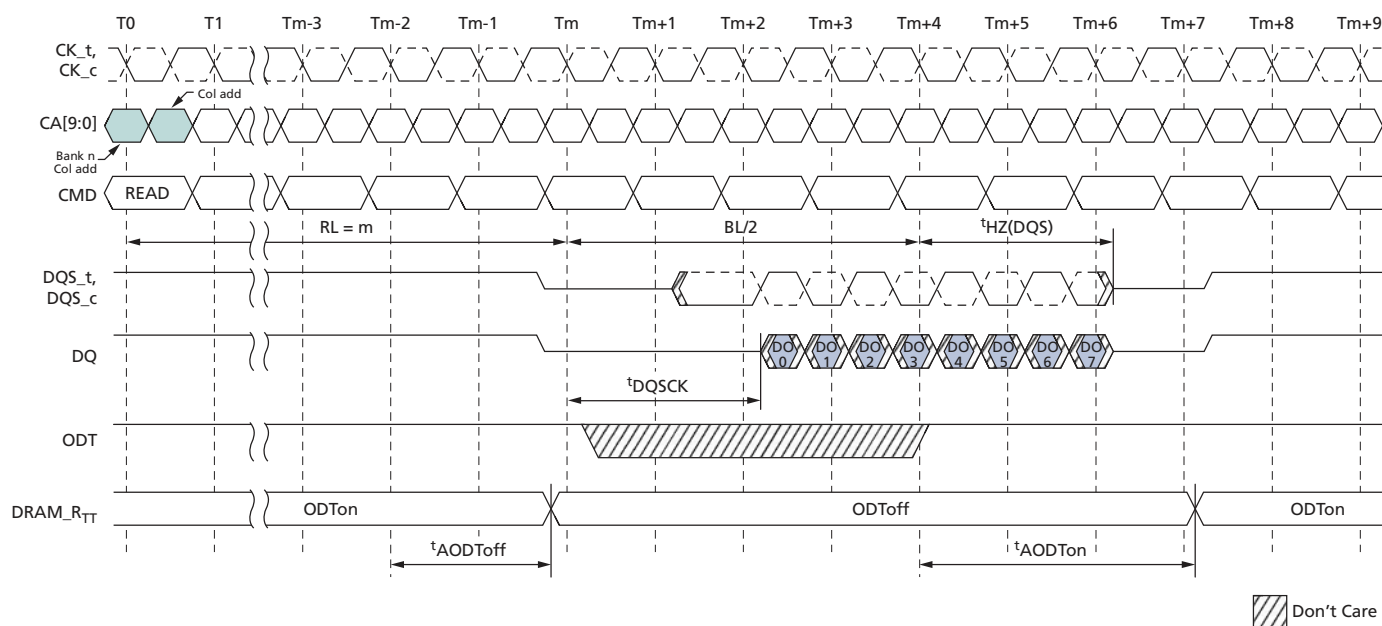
T0 T1 Tm-3 Tm-2 Tm-1 Tm Tm+1 Tm+2 Tm+3 Tm+4 Tm+5 Tm+6 Tm+7 Tm+8 Tm+9

CK_t, CK_c

Col add

CA[9:0]

Bank n Col add

CMD READ

RL = m BL/2 $^{t}$HZ(DQS)

DQS_t, DQS_c

DQ DO 0 DO 1 DO 2 DO 3 DO 4 DO 5 DO 6 DO 7

$^{t}$DQSCK

ODT

DRAM_R$_{TT}$ ODTon ODToff ODTon

$^{t}$AODToff $^{t}$AODTon

Don't Care